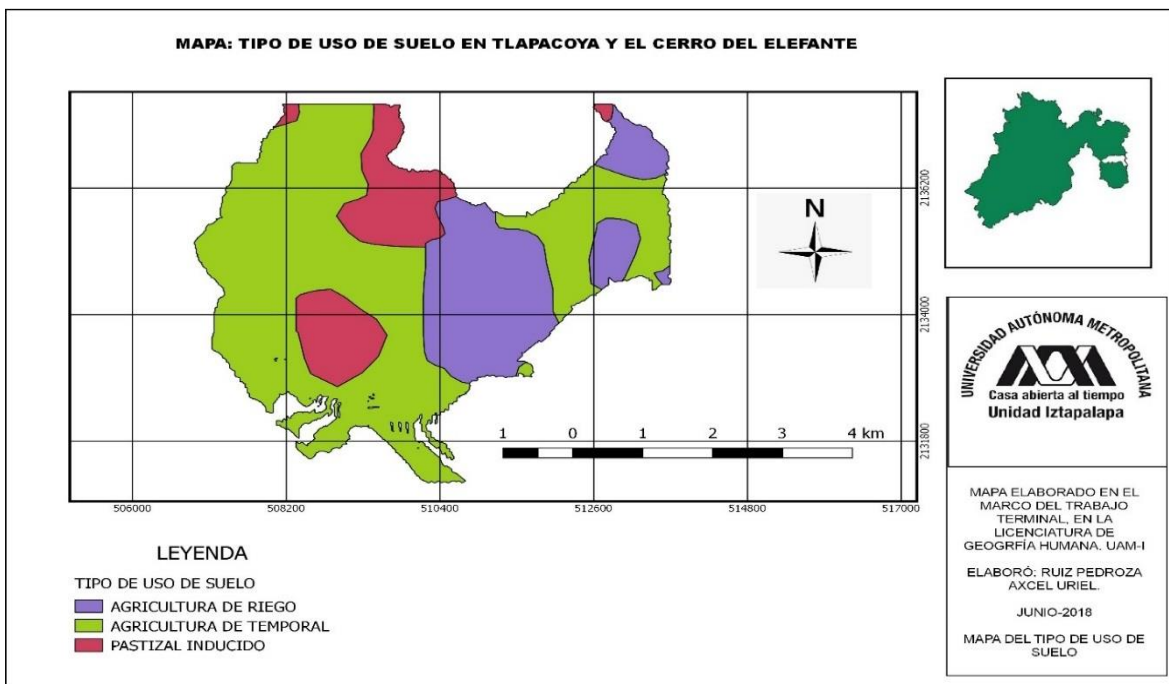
MAPA: TIPO DE USO DE SUELO EN TLAPACOYA Y EL CERRO DEL ELEFANTE

N

2136200

2134000

2131800

1 0 1 2 3 4 km

506000 508200 510400 512600 514800 517000

UNIVERSIDAD AUTÓNOMA METROPOLITANA
Casa abierta al tiempo
Unidad Iztapalapa

MAPA ELABORADO EN EL MARCO DEL TRABAJO TERMINAL, EN LA LICENCIATURA DE GEOGRFÍA HUMANA, UAM-I

ELABORÓ: RUIZ PEDROZA AXCEL URIEL.

JUNIO-2018

MAPA DEL TIPO DE USO DE SUELO

LEYENDA

TIPO DE USO DE SUELO
AGRICULTURA DE RIEGO
AGRICULTURA DE TEMPORAL
PASTIZAL INDUCIDO